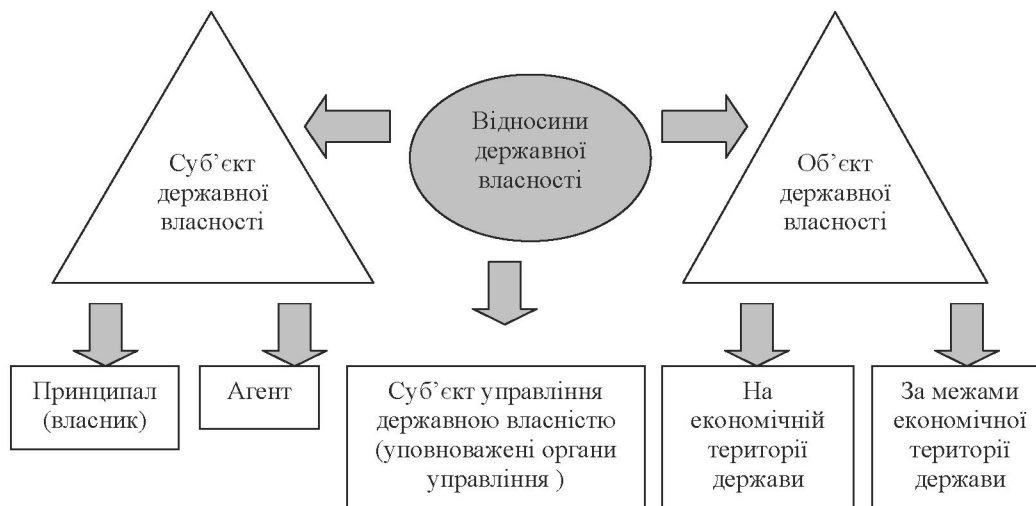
Суб’єкт державної власності

Відносини державної власності

Об’єкт державної власності

Принципал (власник)

Агент

Суб’єкт управління державною власністю (уповноважені органи управління )

На економічній території держави

За межами економічної території держави